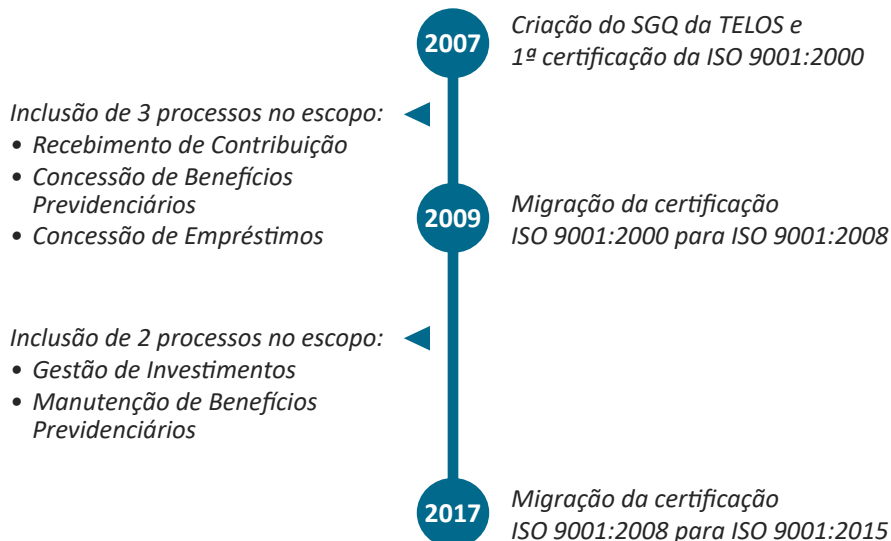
2007

Criação do SGQ da TELOS e 1ª certificação da ISO 9001:2000

Inclusão de 3 processos no escopo:
• Recebimento de Contribuição
• Concessão de Benefícios Previdenciários
• Concessão de Empréstimos

2009

Migração da certificação ISO 9001:2000 para ISO 9001:2008

Inclusão de 2 processos no escopo:
• Gestão de Investimentos
• Manutenção de Benefícios Previdenciários

2017

Migração da certificação ISO 9001:2008 para ISO 9001:2015